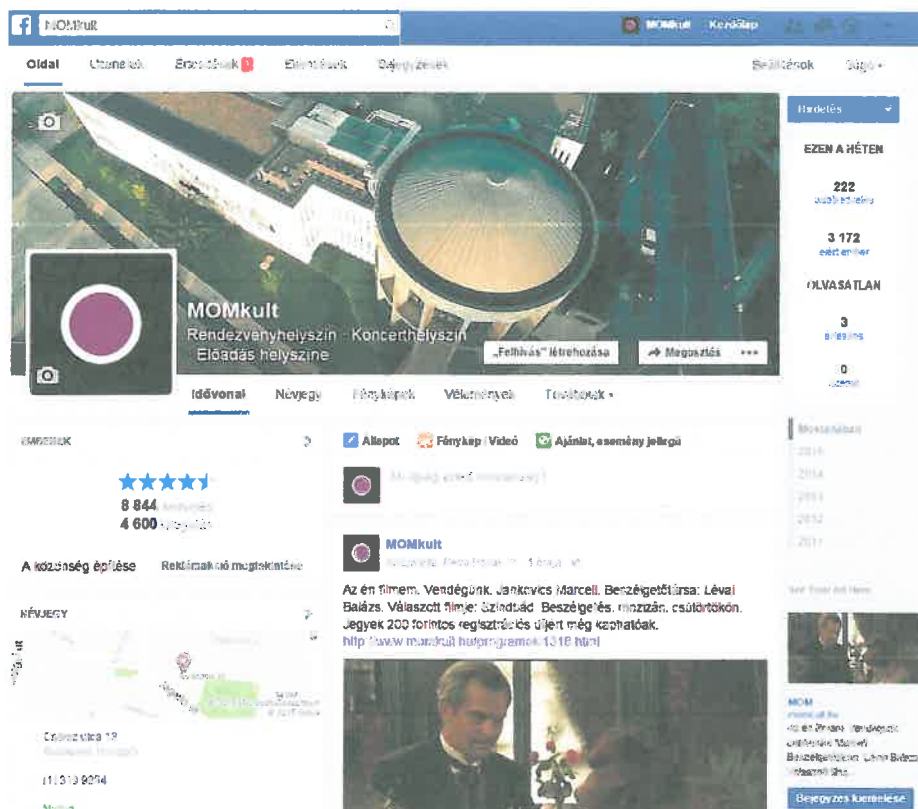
MOMkult

MOMkult Kezdőlap

Oldal Üzenetek Értesítések 1 Eszközök Bejegyzések

Beállítások Súgó

Hirdetés

EZEN A HÉTEN

222
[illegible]

3 172
elért ember

OLVASATLAN

3
üzenetek

0
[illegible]

MOMkult
Rendezvényhelyszín · Koncerthelyszín · Előadás helyszíne

„Felhívás" létrehozása Megosztás •••

Idővonal Névjegy Fényképek Vélemények Továbbiak

Állapot Fénykép / Videó Ajánlat, esemény jellegű

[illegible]

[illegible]

8 844 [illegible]
4 600 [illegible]

A közösség építése Reklámakció megtekintése

NÉVJEGY

Csörsz utca 18
Budapest, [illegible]

(1) 310 9204

MOMkult
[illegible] · 1 órája

Az én filmem. Vendégünk: Jankovics Marcell. Beszélgetőtársa: Lévai Balázs. Választott filmje: Szindbád. Beszélgetés, mozizás, csütörtökön. Jegyek 200 forintos regisztrációs díjért még kaphatóak.
http://www.momkult.hu/programok/1318.html

Mostanában
2015
2014
2013
2012
2011

MOM
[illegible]
Az én filmem. Vendégünk: Jankovics Marcell. Beszélgetőtársa: Lévai Balázs. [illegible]

Bejegyzés kiemelése